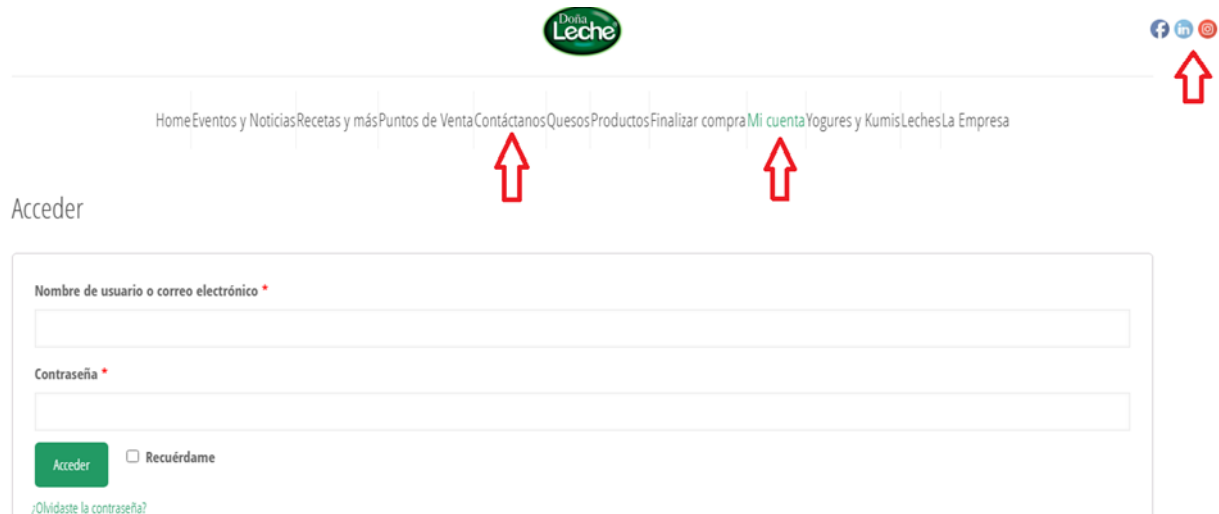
Doña Leche

Home Eventos y Noticias Recetas y más Puntos de Venta Contáctanos Quesos Productos Finalizar compra Mi cuenta Yogures y Kumis Leches La Empresa

Acceder

Nombre de usuario o correo electrónico *

Contraseña *

Acceder

Recuérdame

¿Olvidaste la contraseña?